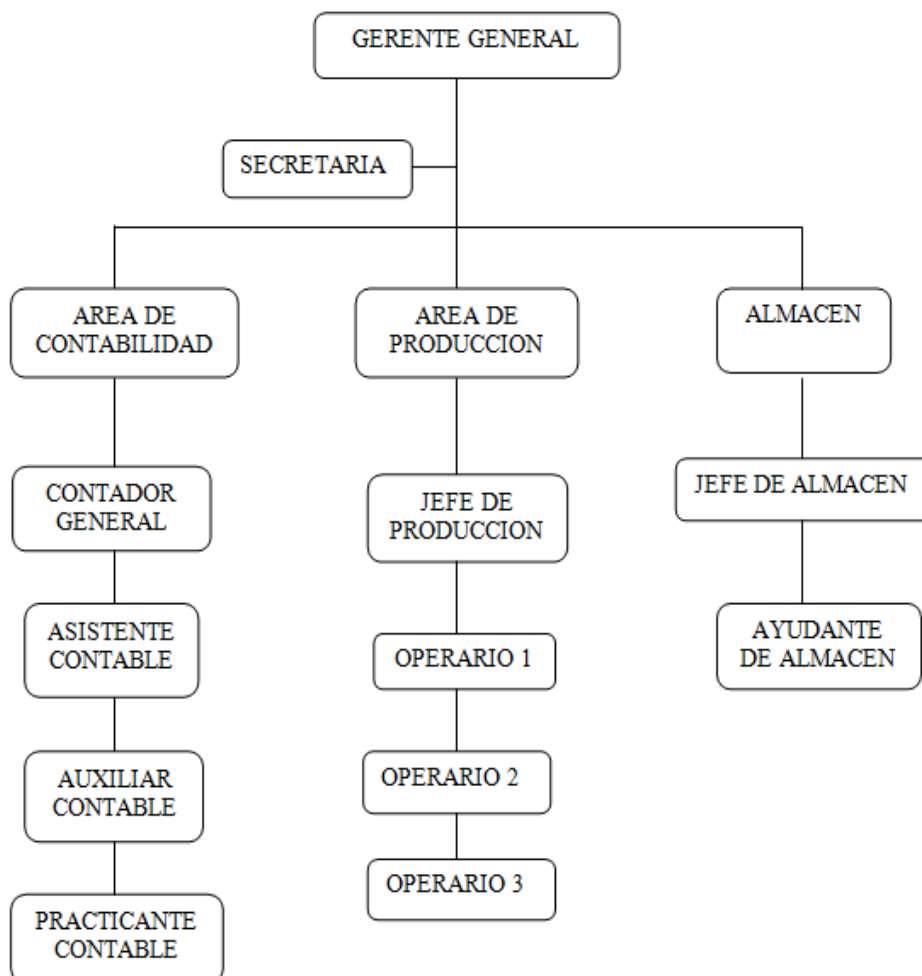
GERENTE GENERAL

SECRETARIA

AREA DE CONTABILIDAD

CONTADOR GENERAL

ASISTENTE CONTABLE

AUXILIAR CONTABLE

PRACTICANTE CONTABLE

AREA DE PRODUCCION

JEFE DE PRODUCCION

OPERARIO 1

OPERARIO 2

OPERARIO 3

ALMACEN

JEFE DE ALMACEN

AYUDANTE DE ALMACEN